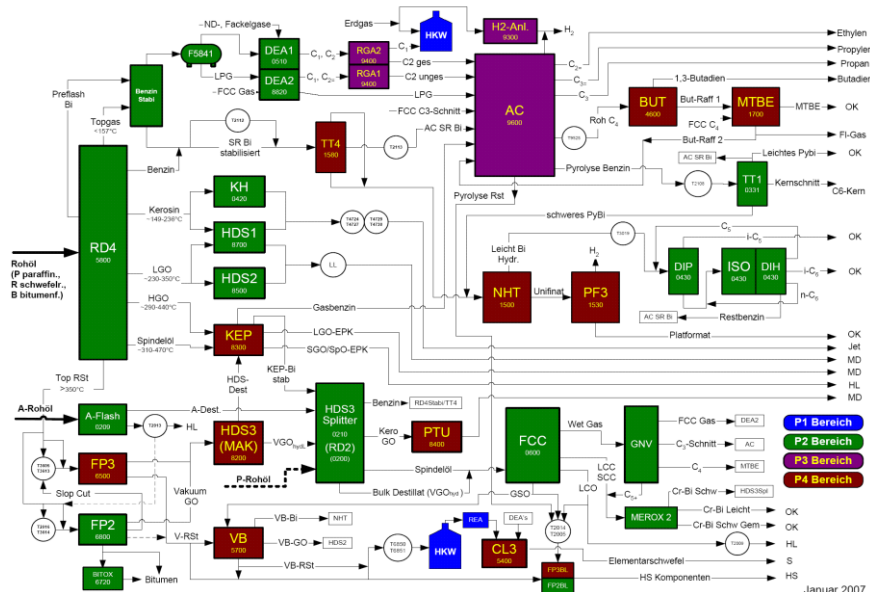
ND-, Fackelgase
Erdgas
H2-Anl.
9300
$H_2$
HKW
F5841
DEA1
0510
$C_1, C_2$
RGA2
9400
$C_1$
C2 ges
Ethylen
Propylen
Propan
Butadien
LPG
DEA2
8820
$C_1, C_2$
RGA1
9400
C2 unges
FCC Gas
LPG
$C_{2+}$
$C_{3+}$
$C_3$
Preflash Bi
Benzin Stabi
Topgas
<157°C
T2112
FCC C3-Schnitt
AC SR Bi
AC
9600
1,3-Butadien
BUT
4600
But-Raff 1
MTBE
1700
MTBE
OK
FCC $C_4$
Roh $C_4$
T9625
But-Raff 2
Fl-Gas
SR Bi stabilisiert
TT4
1580
T2113
AC SR Bi
Leichtes Pybi
OK
Benzin
Pyrolyse Benzin
T2105
TT1
0331
Kernschnitt
C6-Kern
KH
0420
Kerosin
~149-236°C
Pyrolyse Rst
schweres PyBi
HDS1
8700
T4724 T4727
T4728 T4729
T2819
$C_5$
i-$C_5$
OK
Rohöl
(P paraffin.,
R schwefelr.,
B bitumenf.)
RD4
5800
LGO
~230-350°C
HDS2
8500
LL
Leicht Bi Hydr.
$H_2$
DIP
0430
ISO
0430
DIH
0430
i-$C_6$
OK
NHT
1500
Unifinat
PF3
1530
n-$C_6$
HGO
~290-440°C
Gasbenzin
AC SR Bi
Restbenzin
Platformat
OK
KEP
6300
LGO-EPK
Jet
Spindelöl
~310-470°C
SGO/SpO-EPK
MD
KEP-Bi stab
MD
Top RSt
>350°C
HDS-Dest
HL
A-Rohöl
A-Flash
0209
T2613
A-Dest.
HDS3 Splitter
0210
(RD2)
(0200)
Benzin
RD4Stabi/TT4
MD
HL
FCC
0600
Wet Gas
GNV
FCC Gas
DEA2
P1 Bereich
P2 Bereich
P3 Bereich
P4 Bereich
HDS3 (MAK)
8200
VGO$_{hydr.}$
Kero GO
PTU
8400
$C_3$-Schnitt
AC
T3505 T3503
FP3
6500
Spindelöl
LCC SCC
$C_4$
MTBE
Slop Cut
Vakuum GO
P-Rohöl
Bulk Destillat (VGO$_{hydr}$)
GSO
LCO
$C_{5+}$
Cr-Bi Schw
HDS3Spl
MEROX 2
Cr-Bi Leicht
OK
Cr-Bi Schw Gem.
OK
T3506 T3504
FP2
6800
V-RSt
VB
5700
VB-Bi
NHT
REA
DEA's
T2614 T2605
T2606
HL
VB-GO
HDS2
T0550 T0551
HKW
CL3
5400
Elementarschwefel
S
BITOX
6720
Bitumen
VB-RSt
FP3BL
FP2BL
HS Komponenten
HS
Januar 2007